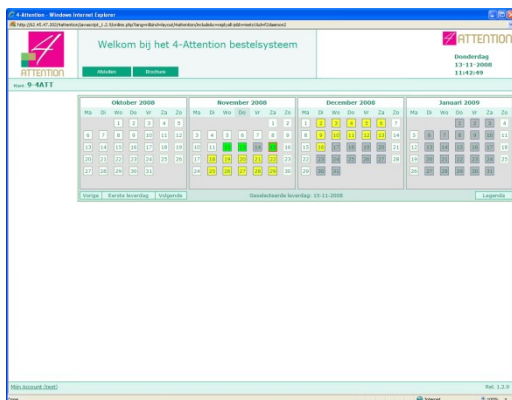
4-Attention - Windows Internet Explorer

http://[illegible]

ATTENTION

Welkom bij het 4-Attention bestelsysteem

Afmelden Brochure

ATTENTION

Donderdag
13-11-2008
11:42:49

Voor: 9-4ATT

| Oktober 2008 | | | | | | |
|---|---|---|---|---|---|---|
| Ma | Di | Wo | Do | Vr | Za | Zo |
| | | 1 | 2 | 3 | 4 | 5 |
| 6 | 7 | 8 | 9 | 10 | 11 | 12 |
| 13 | 14 | 15 | 16 | 17 | 18 | 19 |
| 20 | 21 | 22 | 23 | 24 | 25 | 26 |
| 27 | 28 | 29 | 30 | 31 | | |

| November 2008 | | | | | | |
|---|---|---|---|---|---|---|
| Ma | Di | Wo | Do | Vr | Za | Zo |
| | | | | | 1 | 2 |
| 3 | 4 | 5 | 6 | 7 | 8 | 9 |
| 10 | 11 | 12 | 13 | 14 | 15 | 16 |
| 17 | 18 | 19 | 20 | 21 | 22 | 23 |
| 24 | 25 | 26 | 27 | 28 | 29 | 30 |

| December 2008 | | | | | | |
|---|---|---|---|---|---|---|
| Ma | Di | Wo | Do | Vr | Za | Zo |
| 1 | 2 | 3 | 4 | 5 | 6 | 7 |
| 8 | 9 | 10 | 11 | 12 | 13 | 14 |
| 15 | 16 | 17 | 18 | 19 | 20 | 21 |
| 22 | 23 | 24 | 25 | 26 | 27 | 28 |
| 29 | 30 | 31 | | | | |

| Januari 2009 | | | | | | |
|---|---|---|---|---|---|---|
| Ma | Di | Wo | Do | Vr | Za | Zo |
| | | | 1 | 2 | 3 | 4 |
| 5 | 6 | 7 | 8 | 9 | 10 | 11 |
| 12 | 13 | 14 | 15 | 16 | 17 | 18 |
| 19 | 20 | 21 | 22 | 23 | 24 | 25 |
| 26 | 27 | 28 | 29 | 30 | 31 | |

Vorige Eerste leverdag Volgende

Geselecteerde leverdag: 13-11-2008

Legenda

Mijn Account (test)

Rel. 1.2.9

Internet